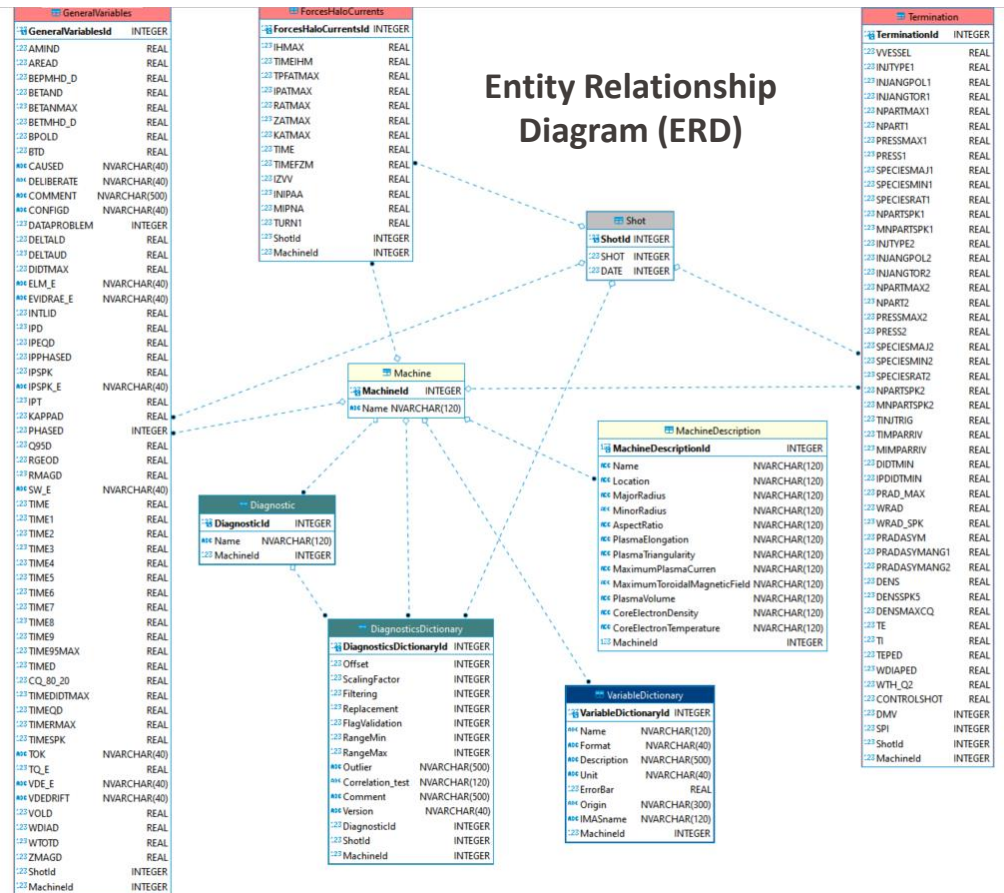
Entity Relationship Diagram (ERD)

GeneralVariables
| GeneralVariablesId | INTEGER |
|---|---|
| AMIND | REAL |
| AREAD | REAL |
| BEPMHD_D | REAL |
| BETAND | REAL |
| BETANMAX | REAL |
| BETMHD_D | REAL |
| BPOLD | REAL |
| BTD | REAL |
| CAUSED | NVARCHAR(40) |
| DELIBERATE | NVARCHAR(40) |
| COMMENT | NVARCHAR(500) |
| CONFIGD | NVARCHAR(40) |
| DATAPROBLEM | INTEGER |
| DELTALD | REAL |
| DELTAUD | REAL |
| DIDTMAX | REAL |
| ELM_E | NVARCHAR(40) |
| EVIDRAE_E | NVARCHAR(40) |
| INTLID | REAL |
| IPD | REAL |
| IPEQD | REAL |
| IPPHASED | REAL |
| IPSPK | REAL |
| IPSPK_E | NVARCHAR(40) |
| IPT | REAL |
| KAPPAD | REAL |
| PHASED | INTEGER |
| Q95D | REAL |
| RGEOD | REAL |
| RMAGD | REAL |
| SW_E | NVARCHAR(40) |
| TIME | REAL |
| TIME1 | REAL |
| TIME2 | REAL |
| TIME3 | REAL |
| TIME4 | REAL |
| TIME5 | REAL |
| TIME6 | REAL |
| TIME7 | REAL |
| TIME8 | REAL |
| TIME9 | REAL |
| TIME95MAX | REAL |
| TIMED | REAL |
| CQ_80_20 | REAL |
| TIMEDIDTMAX | REAL |
| TIMEQD | REAL |
| TIMERMAX | REAL |
| TIMESPK | REAL |
| TOK | NVARCHAR(40) |
| TQ_E | REAL |
| VDE_E | NVARCHAR(40) |
| VDEDRIFT | NVARCHAR(40) |
| VOLD | REAL |
| WDIAD | REAL |
| WTOTD | REAL |
| ZMAGD | REAL |
| ShotId | INTEGER |
| MachineId | INTEGER |

ForcesHaloCurrents
| ForcesHaloCurrentsId | INTEGER |
|---|---|
| IHMAX | REAL |
| TIMEIHM | REAL |
| TPFATMAX | REAL |
| IPATMAX | REAL |
| RATMAX | REAL |
| ZATMAX | REAL |
| KATMAX | REAL |
| TIME | REAL |
| TIMEFZM | REAL |
| IZVV | REAL |
| INIPAA | REAL |
| MIPNA | REAL |
| TURN1 | REAL |
| ShotId | INTEGER |
| MachineId | INTEGER |

Shot
| ShotId | INTEGER |
|---|---|
| SHOT | INTEGER |
| DATE | INTEGER |

Machine
| MachineId | INTEGER |
|---|---|
| Name | NVARCHAR(120) |

Diagnostic
| DiagnosticId | INTEGER |
|---|---|
| Name | NVARCHAR(120) |
| MachineId | INTEGER |

MachineDescription
| MachineDescriptionId | INTEGER |
|---|---|
| Name | NVARCHAR(120) |
| Location | NVARCHAR(120) |
| MajorRadius | NVARCHAR(120) |
| MinorRadius | NVARCHAR(120) |
| AspectRatio | NVARCHAR(120) |
| PlasmaElongation | NVARCHAR(120) |
| PlasmaTriangularity | NVARCHAR(120) |
| MaximumPlasmaCurren | NVARCHAR(120) |
| MaximumToroidalMagneticField | NVARCHAR(120) |
| PlasmaVolume | NVARCHAR(120) |
| CoreElectronDensity | NVARCHAR(120) |
| CoreElectronTemperature | NVARCHAR(120) |
| MachineId | INTEGER |

DiagnosticsDictionary
| DiagnosticsDictionaryId | INTEGER |
|---|---|
| Offset | INTEGER |
| ScalingFactor | INTEGER |
| Filtering | INTEGER |
| Replacement | INTEGER |
| FlagValidation | INTEGER |
| RangeMin | INTEGER |
| RangeMax | INTEGER |
| Outlier | NVARCHAR(500) |
| Correlation_test | NVARCHAR(120) |
| Comment | NVARCHAR(500) |
| Version | NVARCHAR(40) |
| DiagnosticId | INTEGER |
| ShotId | INTEGER |
| MachineId | INTEGER |

VariableDictionary
| VariableDictionaryId | INTEGER |
|---|---|
| Name | NVARCHAR(120) |
| Format | NVARCHAR(40) |
| Description | NVARCHAR(500) |
| Unit | NVARCHAR(40) |
| ErrorBar | REAL |
| Origin | NVARCHAR(300) |
| IMASname | NVARCHAR(120) |
| MachineId | INTEGER |

Termination
| TerminationId | INTEGER |
|---|---|
| VVESSEL | REAL |
| INJTYPE1 | REAL |
| INJANGPOL1 | REAL |
| INJANGTOR1 | REAL |
| NPARTMAX1 | REAL |
| NPART1 | REAL |
| PRESSMAX1 | REAL |
| PRESS1 | REAL |
| SPECIESMAJ1 | REAL |
| SPECIESMIN1 | REAL |
| SPECIESRAT1 | REAL |
| NPARTSPK1 | REAL |
| MNPARTSPK1 | REAL |
| INJTYPE2 | REAL |
| INJANGPOL2 | REAL |
| INJANGTOR2 | REAL |
| NPARTMAX2 | REAL |
| NPART2 | REAL |
| PRESSMAX2 | REAL |
| PRESS2 | REAL |
| SPECIESMAJ2 | REAL |
| SPECIESMIN2 | REAL |
| SPECIESRAT2 | REAL |
| NPARTSPK2 | REAL |
| MNPARTSPK2 | REAL |
| TINJTRIG | REAL |
| TIMPARRIV | REAL |
| MIMPARRIV | REAL |
| DIDTMIN | REAL |
| IPDIDTMIN | REAL |
| PRAD_MAX | REAL |
| WRAD | REAL |
| WRAD_SPK | REAL |
| PRADASYM | REAL |
| PRADASYMANG1 | REAL |
| PRADASYMANG2 | REAL |
| DENS | REAL |
| DENSSPK5 | REAL |
| DENSMAXCQ | REAL |
| TE | REAL |
| TI | REAL |
| TEPED | REAL |
| WDIAPED | REAL |
| WTH_Q2 | REAL |
| CONTROLSHOT | REAL |
| DMV | INTEGER |
| SPI | INTEGER |
| ShotId | INTEGER |
| MachineId | INTEGER |